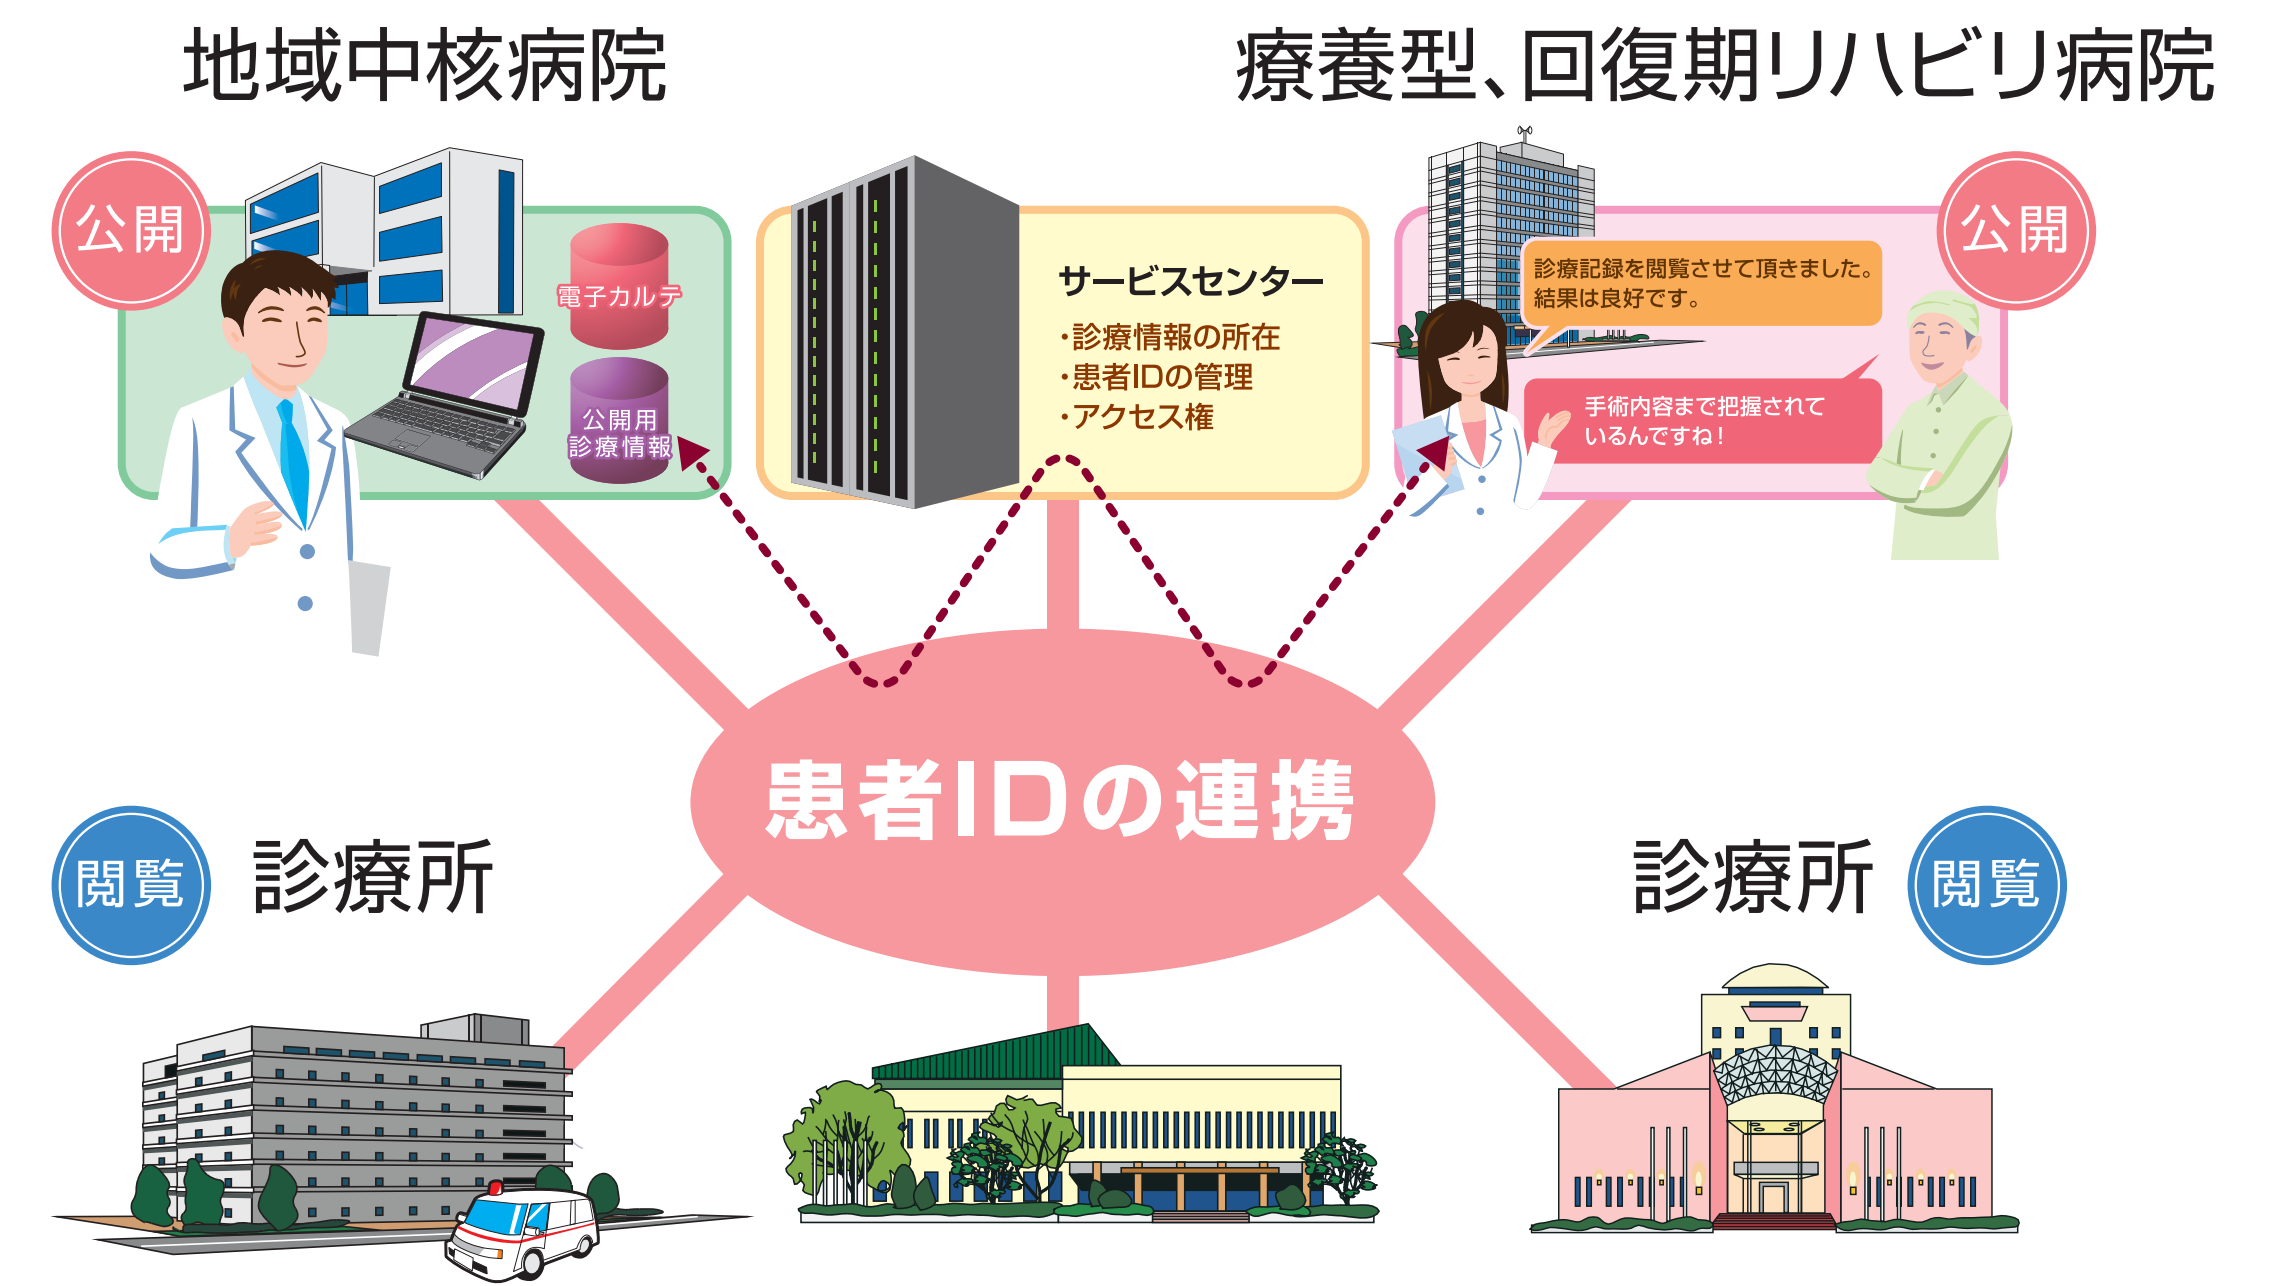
地域中核病院

療養型、回復期リハビリ病院

公開

電子カルテ

公開用
診療情報

サービスセンター
・診療情報の所在
・患者IDの管理
・アクセス権

診療記録を閲覧させて頂きました。
結果は良好です。

公開

手術内容まで把握されて
いるんですね！

患者IDの連携

閲覧

診療所

診療所

閲覧